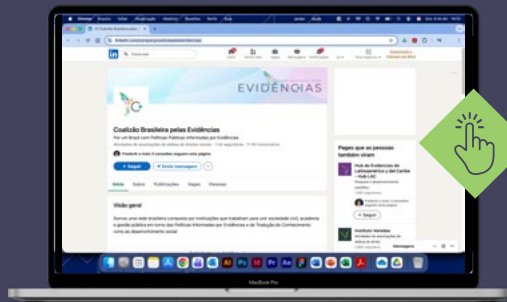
Pesquisar

EVIDÊNCIAS

Coalizão Brasileira pelas Evidências

Por um Brasil com Políticas Públicas Informadas por Evidências

+ Seguir

Enviar mensagem

Início

Sobre

Publicações

Vagas

Pessoas

Visão geral

Somos uma rede brasileira composta por instituições que trabalham para uma sociedade civil, academia e gestão pública em torno das Políticas Informadas por Evidências e da Tradução do Conhecimento rumo ao desenvolvimento social

Páginas que as pessoas também viram

Hub de Evidências da Latinoamérica y del Caribe - Hub LAC

+ Seguir

Instituto Veredas

Mensagens

MacBook Pro